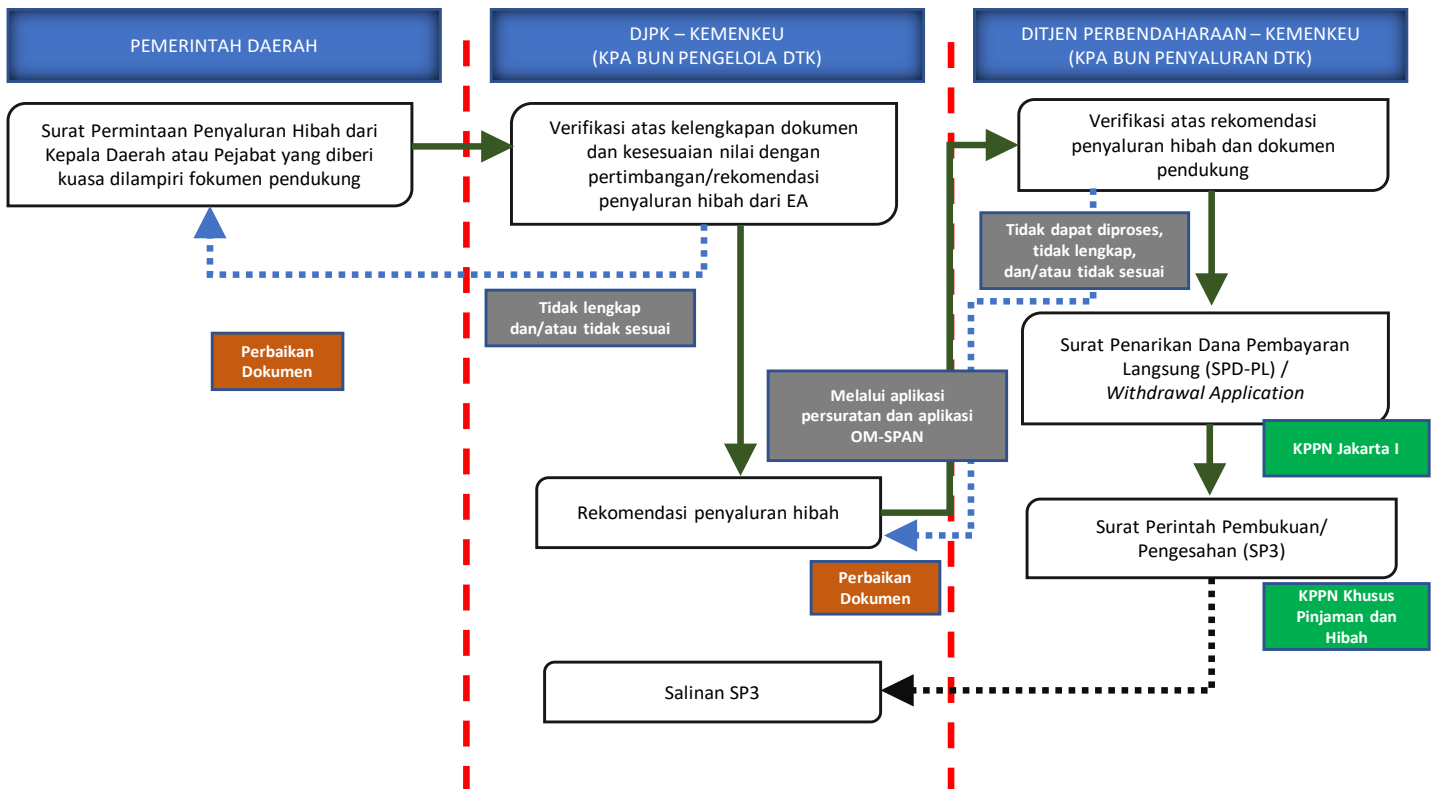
PEMERINTAH DAERAH

DJPK – KEMENKEU
(KPA BUN PENGELOLA DTK)

DITJEN PERBENDAHARAAN – KEMENKEU
(KPA BUN PENYALURAN DTK)

Surat Permintaan Penyaluran Hibah dari Kepala Daerah atau Pejabat yang diberi kuasa dilampiri fokumen pendukung

Verifikasi atas kelengkapan dokumen dan kesesuaian nilai dengan pertimbangan/rekomendasi penyaluran hibah dari EA

Verifikasi atas rekomendasi penyaluran hibah dan dokumen pendukung

Tidak dapat diproses, tidak lengkap, dan/atau tidak sesuai

Tidak lengkap dan/atau tidak sesuai

Perbaikan Dokumen

Surat Penarikan Dana Pembayaran Langsung (SPD-PL) / Withdrawal Application

Melalui aplikasi persuratan dan aplikasi OM-SPAN

KPPN Jakarta I

Rekomendasi penyaluran hibah

Surat Perintah Pembukuan/ Pengesahan (SP3)

Perbaikan Dokumen

KPPN Khusus Pinjaman dan Hibah

Salinan SP3